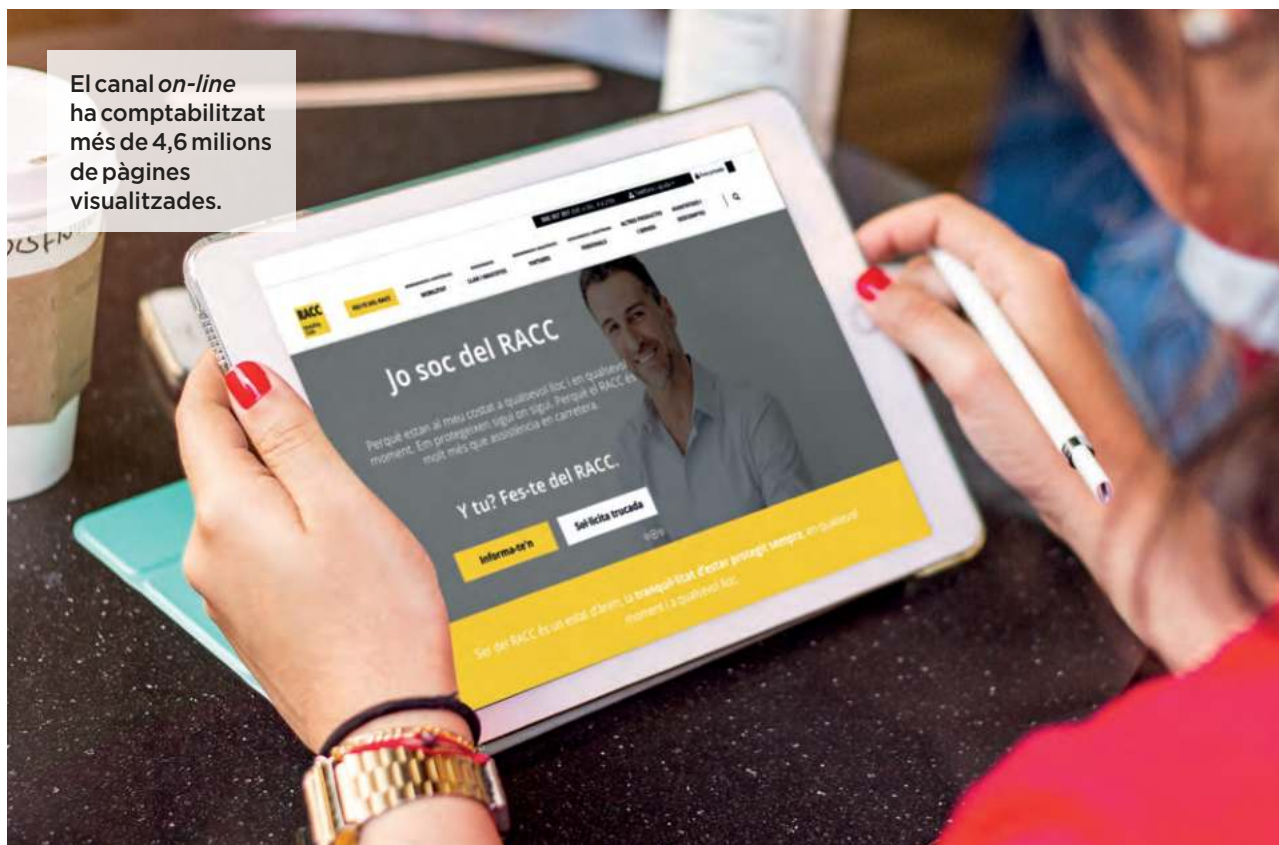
El canal *on-line* ha comptabilitzat més de 4,6 milions de pàgines visualitzades.

RACC

Jo soc del RACC

Perquè estan al meu costat a qualsevol lloc i en qualsevol moment. Em protegeixen sigui on sigui. Perquè el RACC és molt més que assistència en carretera.

Y tu? Fes-te del RACC.

Informa-te'n

Sol·licita trucada

Ser del RACC és un estat d'ànim, la tranquil·litat d'estar protegit sempre, en qualsevol moment i a qualsevol lloc.